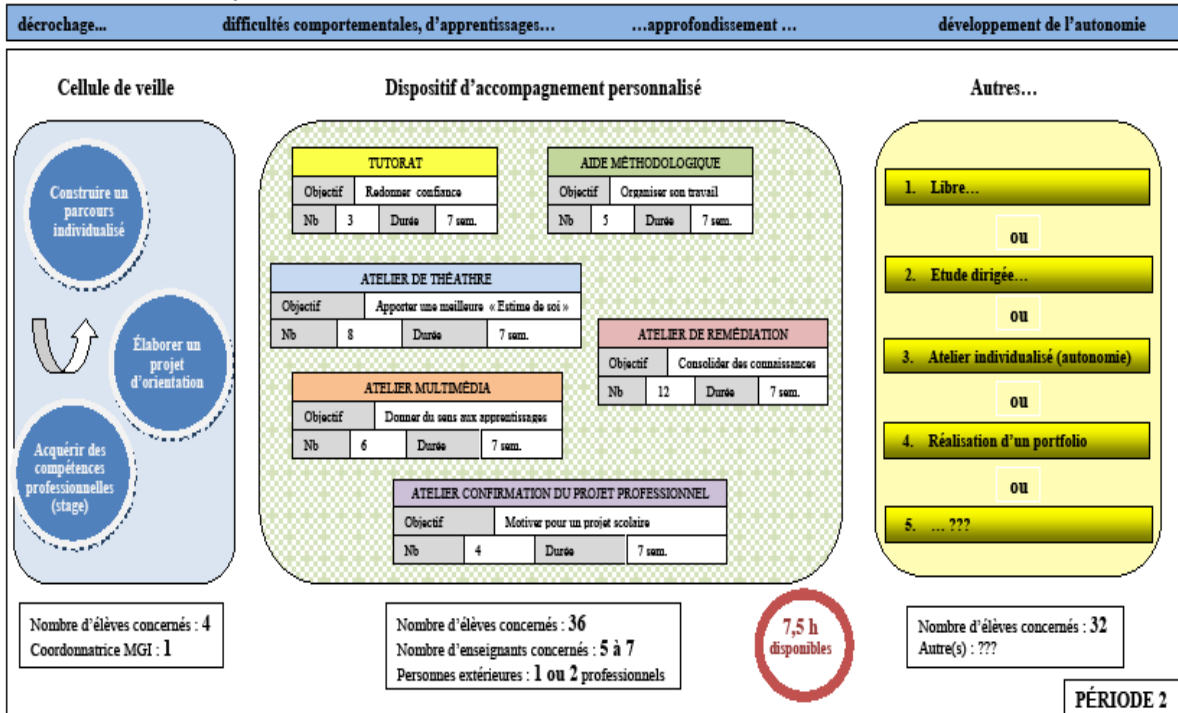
décrochage... difficultés comportementales, d'apprentissages... ...approfondissement ... développement de l'autonomie

Cellule de veille

Construire un parcours individualisé

Élaborer un projet d'orientation

Acquérir des compétences professionnelles (stage)

Nombre d'élèves concernés : 4
Coordonnatrice MGI : 1

Dispositif d'accompagnement personnalisé

| TUTORAT | | | |
|---|---|---|---|
| Objectif | Redonner confiance | | |
| Nb | 3 | Durée | 7 sem. |

| AIDE MÉTHODOLOGIQUE | | | |
|---|---|---|---|
| Objectif | Organiser son travail | | |
| Nb | 5 | Durée | 7 sem. |

| ATELIER DE THÉATHRE | | | |
|---|---|---|---|
| Objectif | Apporter une meilleure « Estime de soi » | | |
| Nb | 8 | Durée | 7 sem. |

| ATELIER DE REMÉDIATION | | | |
|---|---|---|---|
| Objectif | Consolider des connaissances | | |
| Nb | 12 | Durée | 7 sem. |

| ATELIER MULTIMÉDIA | | | |
|---|---|---|---|
| Objectif | Donner du sens aux apprentissages | | |
| Nb | 6 | Durée | 7 sem. |

| ATELIER CONFIRMATION DU PROJET PROFESSIONNEL | | | |
|---|---|---|---|
| Objectif | Motiver pour un projet scolaire | | |
| Nb | 4 | Durée | 7 sem. |

Nombre d'élèves concernés : 36
Nombre d'enseignants concernés : 5 à 7
Personnes extérieures : 1 ou 2 professionnels

7,5 h disponibles

Autres...

1. Libre...
ou
2. Etude dirigée...
ou
3. Atelier individualisé (autonomie)
ou
4. Réalisation d'un portfolio
ou
5. ... ???

Nombre d'élèves concernés : 32
Autre(s) : ???

PÉRIODE 2